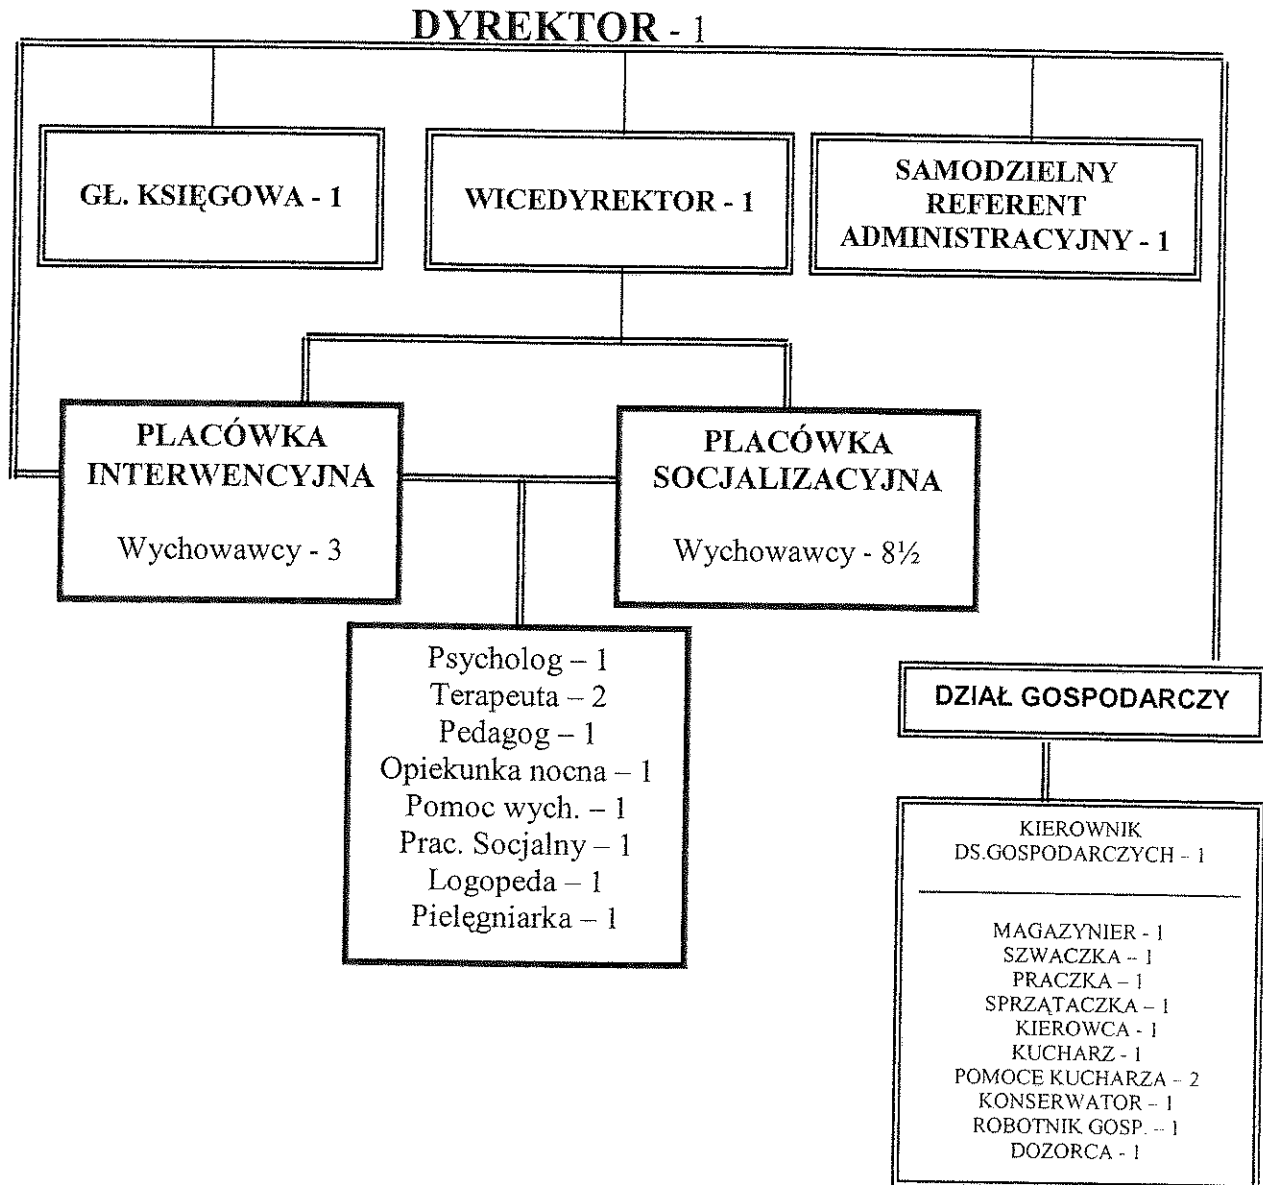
DYREKTOR - 1

GŁ. KSIĘGOWA - 1

WICEDYREKTOR - 1

SAMODZIELNY REFERENT ADMINISTRACYJNY - 1

PLACÓWKA INTERWENCYJNA

Wychowawcy - 3

PLACÓWKA SOCJALIZACYJNA

Wychowawcy - 8½

Psycholog – 1
Terapeuta – 2
Pedagog – 1
Opiekunka nocna – 1
Pomoc wych. – 1
Prac. Socjalny – 1
Logopeda – 1
Pielęgniarka – 1

DZIAŁ GOSPODARCZY

KIEROWNIK DS.GOSPODARCZYCH - 1

MAGAZYNIER - 1
SZWACZKA – 1
PRACZKA – 1
SPRZĄTACZKA – 1
KIEROWCA - 1
KUCHARZ - 1
POMOCE KUCHARZA – 2
KONSERWATOR – 1
ROBOTNIK GOSP. – 1
DOZORCA - 1